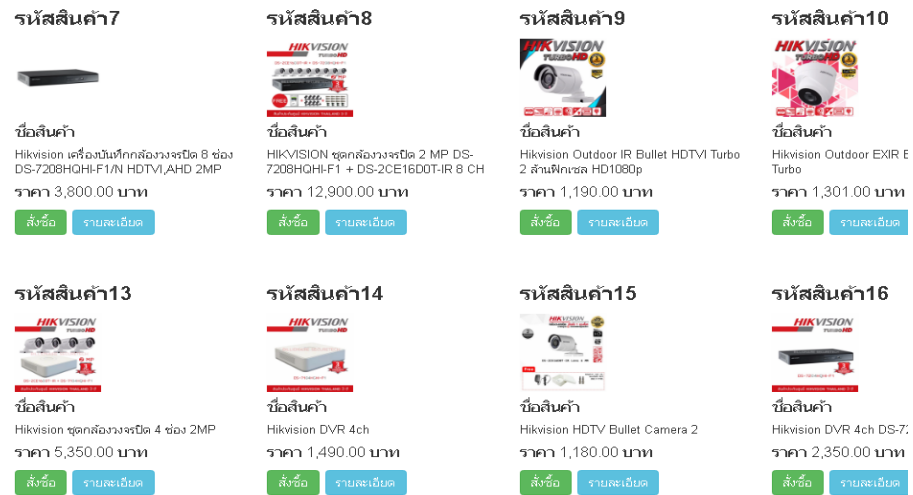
รหัสสินค้า7

ชื่อสินค้า

Hikvision เครื่องบันทึกกล้องวงจรปิด 8 ช่อง DS-7208HQHI-F1/N HDTVI,AHD 2MP

ราคา 3,800.00 บาท

สั่งซื้อ รายละเอียด

รหัสสินค้า8

HIKVISION

ชื่อสินค้า

HIKVISION ชุดกล้องวงจรปิด 2 MP DS-7208HQHI-F1 + DS-2CE16D0T-IR 8 CH

ราคา 12,900.00 บาท

สั่งซื้อ รายละเอียด

รหัสสินค้า9

HIKVISION TURBO HD

ชื่อสินค้า

Hikvision Outdoor IR Bullet HDTVI Turbo 2 ล้านพิกเซล HD1080p

ราคา 1,190.00 บาท

สั่งซื้อ รายละเอียด

รหัสสินค้า10

HIKVISION TURBO HD

ชื่อสินค้า

Hikvision Outdoor EXIR B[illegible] Turbo

ราคา 1,301.00 บาท

สั่งซื้อ รายละเอียด

รหัสสินค้า13

HIKVISION TURBO HD

ชื่อสินค้า

Hikvision ชุดกล้องวงจรปิด 4 ช่อง 2MP

ราคา 5,350.00 บาท

สั่งซื้อ รายละเอียด

รหัสสินค้า14

HIKVISION TURBO HD

ชื่อสินค้า

Hikvision DVR 4ch

ราคา 1,490.00 บาท

สั่งซื้อ รายละเอียด

รหัสสินค้า15

HIKVISION

ชื่อสินค้า

Hikvision HDTV Bullet Camera 2

ราคา 1,180.00 บาท

สั่งซื้อ รายละเอียด

รหัสสินค้า16

HIKVISION TURBO HD

ชื่อสินค้า

Hikvision DVR 4ch DS-7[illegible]

ราคา 2,350.00 บาท

สั่งซื้อ รายละเอียด